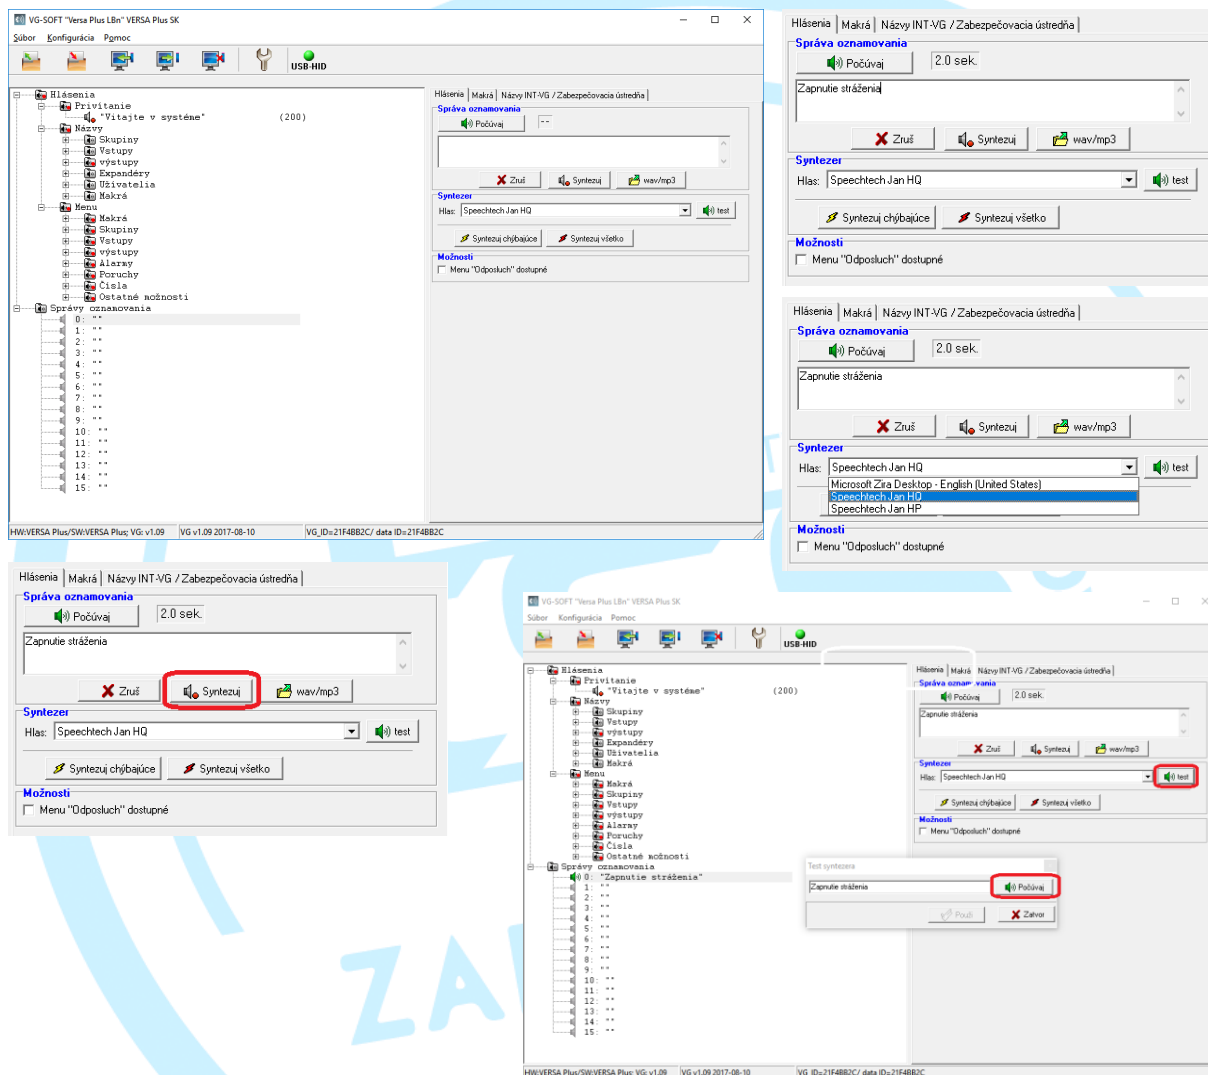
VG-SOFT "Versa Plus LBn" VERSA Plus SK
Súbor Konfigurácia Pomoc
USB-HID

Hlásenia
Privítanie
"Vitajte v systéme" (200)
Názvy
Skupiny
Vstupy
výstupy
Expandéry
Užívatelia
Makrá
Menu
Makrá
Skupiny
Vstupy
výstupy
Alarmy
Poruchy
Čísla
Ostatné možnosti
Správy oznamovania
0: ""
1: ""
2: ""
3: ""
4: ""
5: ""
6: ""
7: ""
8: ""
9: ""
10: ""
11: ""
12: ""
13: ""
14: ""
15: ""

Hlásenia | Makrá | Názvy INT-VG / Zabezpečovacia ústredňa
Správa oznamovania
Počúvaj --
Zruš Syntezuj wav/mp3
Syntezer
Hlas: Speechtech Jan HQ test
Syntezuj chýbajúce Syntezuj všetko
Možnosti
Menu "Odposluch" dostupné

HW:VERSA Plus/SW:VERSA Plus; VG: v1.09 VG v1.09 2017-08-10 VG_ID=21F4BB2C/ data ID=21F4BB2C

Hlásenia | Makrá | Názvy INT-VG / Zabezpečovacia ústredňa
Správa oznamovania
Počúvaj 2.0 sek.
Zapnutie stráženia
Zruš Syntezuj wav/mp3
Syntezer
Hlas: Speechtech Jan HQ test
Syntezuj chýbajúce Syntezuj všetko
Možnosti
Menu "Odposluch" dostupné

Hlásenia | Makrá | Názvy INT-VG / Zabezpečovacia ústredňa
Správa oznamovania
Počúvaj 2.0 sek.
Zapnutie stráženia
Zruš Syntezuj wav/mp3
Syntezer
Hlas: Speechtech Jan HQ test
Microsoft Zira Desktop - English (United States)
Speechtech Jan HQ
Speechtech Jan HP
Možnosti
Menu "Odposluch" dostupné

Hlásenia | Makrá | Názvy INT-VG / Zabezpečovacia ústredňa
Správa oznamovania
Počúvaj 2.0 sek.
Zapnutie stráženia
Zruš Syntezuj wav/mp3
Syntezer
Hlas: Speechtech Jan HQ test
Syntezuj chýbajúce Syntezuj všetko
Možnosti
Menu "Odposluch" dostupné

VG-SOFT "Versa Plus LBn" VERSA Plus SK
Súbor Konfigurácia Pomoc
USB-HID
Hlásenia
Privítanie
"Vitajte v systéme" (200)
Názvy
Skupiny
Vstupy
výstupy
Expandéry
Užívatelia
Makrá
Menu
Makrá
Skupiny
Vstupy
výstupy
Alarmy
Poruchy
Čísla
Ostatné možnosti
Správy oznamovania
0: "Zapnutie stráženia"
1: ""
2: ""
3: ""
4: ""
5: ""
6: ""
7: ""
8: ""
9: ""
10: ""
11: ""
12: ""
13: ""
14: ""
15: ""
Hlásenia | Makrá | Názvy INT-VG / Zabezpečovacia ústredňa
Správa oznam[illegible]vania
Počúvaj 2.0 sek.
Zapnutie stráženia
Zruš Syntezuj wav/mp3
Syntezer
Hlas: Speechtech Jan HQ test
Syntezuj chýbajúce Syntezuj všetko
Možnosti
Menu "Odposluch" dostupné
Test syntezera
Zapnutie stráženia Počúvaj
Použi Zatvor
HW:VERSA Plus/SW:VERSA Plus; VG: v1.09 VG v1.09 2017-08-10 VG_ID=21F4BB2C/ data ID=21F4BB2C